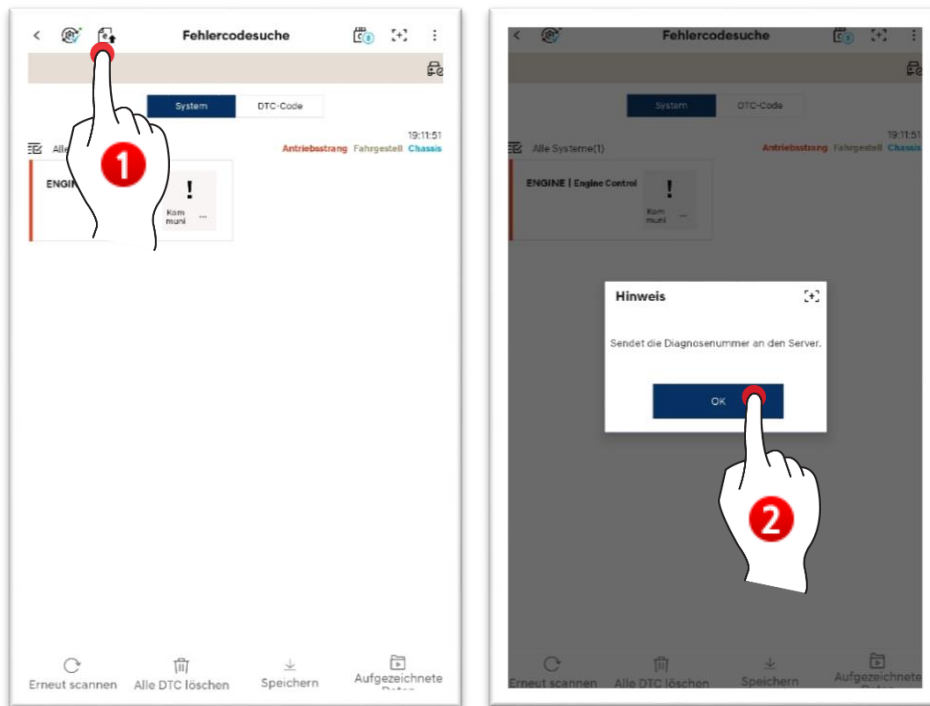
Fehlercodesuche

System DTC-Code

19:11:51

Alle

Antriebsstrang Fahrgestell Chassis

ENGIN

!

Kom muni ...

1

Erneut scannen Alle DTC löschen Speichern Aufgezeichnete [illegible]

Fehlercodesuche

System DTC-Code

19:11:51

Alle Systeme(1)

Antriebsstrang Fahrgestell Chassis

ENGINE | Engine Control

!

Kom muni ...

Hinweis

Sendet die Diagnosenummer an den Server.

OK

2

Erneut scannen Alle DTC löschen Speichern Aufgezeichnete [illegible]